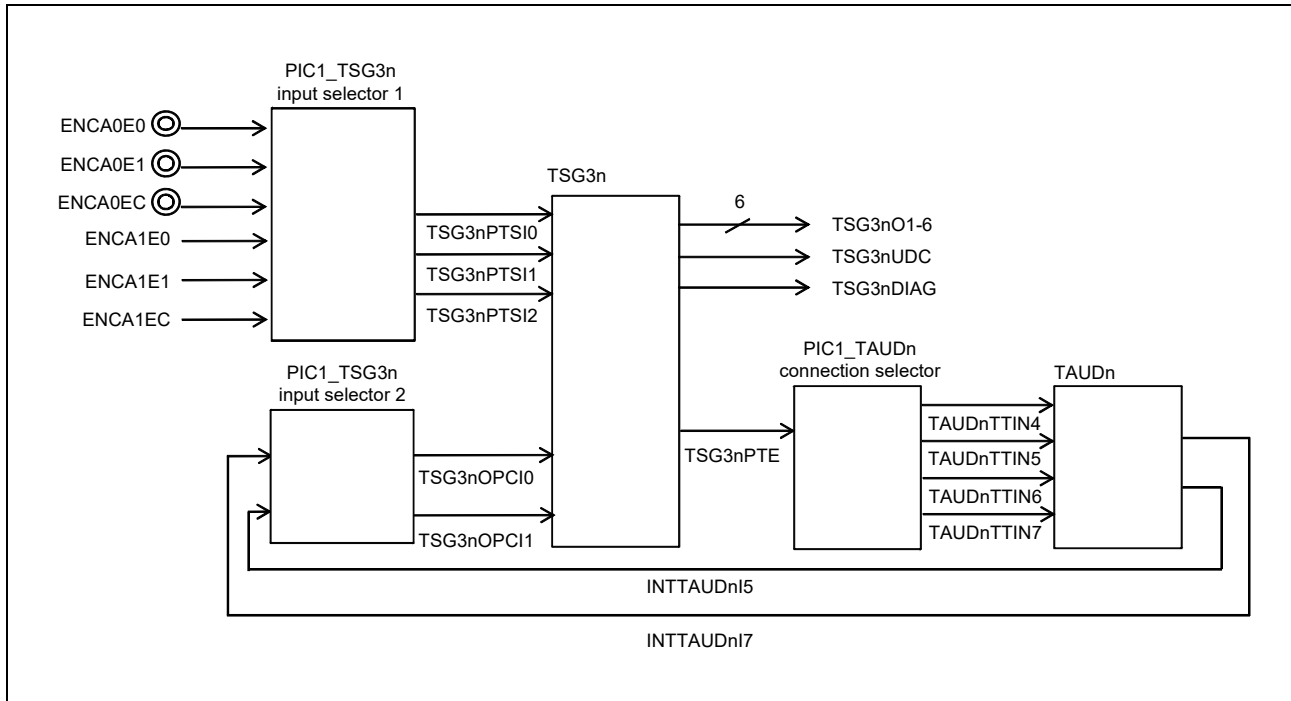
PIC1_TSG3n input selector 1

ENCA0E0
ENCA0E1
ENCA0EC
ENCA1E0
ENCA1E1
ENCA1EC

TSG3n

TSG3nPTSI0
TSG3nPTSI1
TSG3nPTSI2

6
TSG3nO1-6
TSG3nUDC
TSG3nDIAG

PIC1_TSG3n input selector 2

TSG3nOPCI0
TSG3nOPCI1

PIC1_TAUDn connection selector

TSG3nPTE

TAUDn

TAUDnTTIN4
TAUDnTTIN5
TAUDnTTIN6
TAUDnTTIN7

INTTAUDnI5

INTTAUDnI7